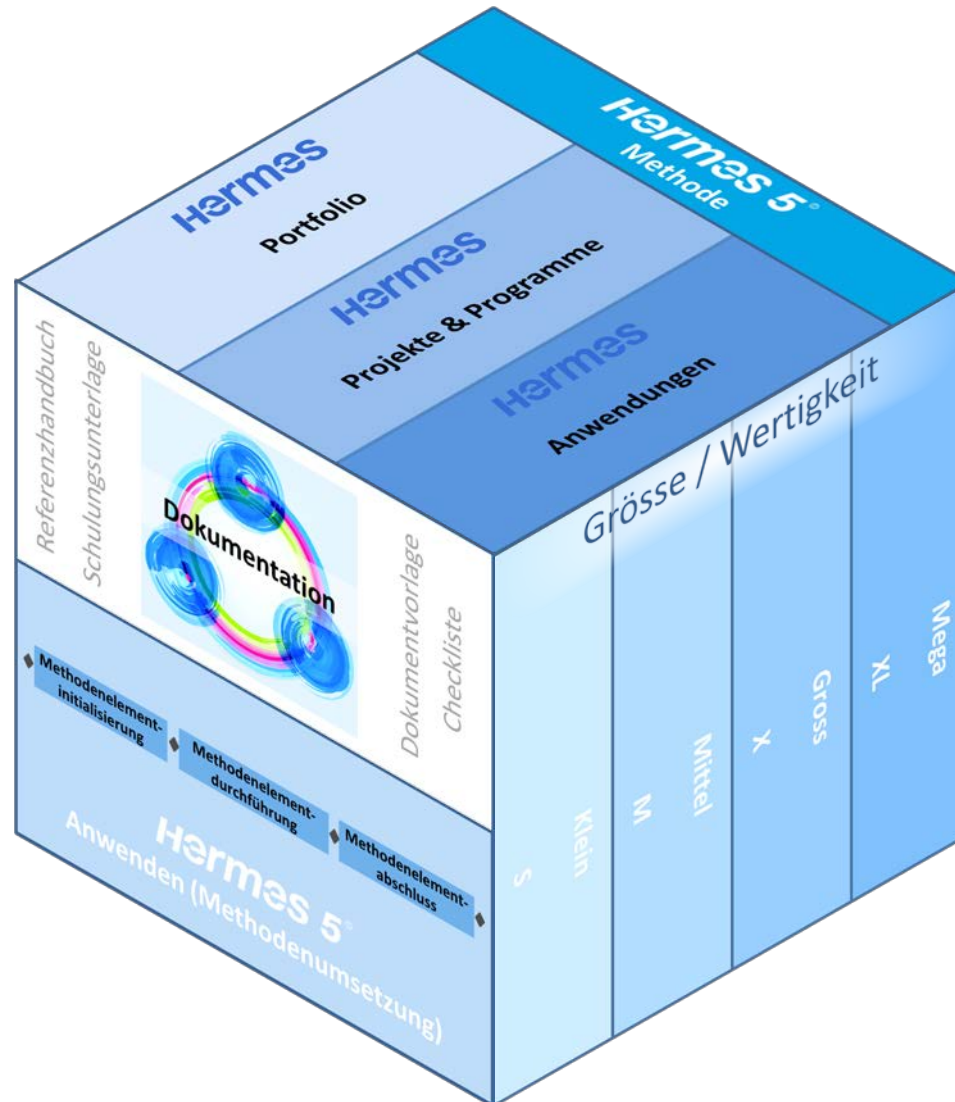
Hermes 5®
Methode

Hermes
Portfolio

Hermes
Projekte & Programme

Hermes
Anwendungen

Referenzhandbuch
Schulungsunterlage

Dokumentation

Dokumentvorlage
Checkliste

Methodenelement-initialisierung

Methodenelement-durchführung

Methodenelement-abschluss

Hermes 5®
Anwenden (Methodenumsetzung)

Grösse / Wertigkeit

S
Klein

M
Mittel

X
Gross

XL
Mega